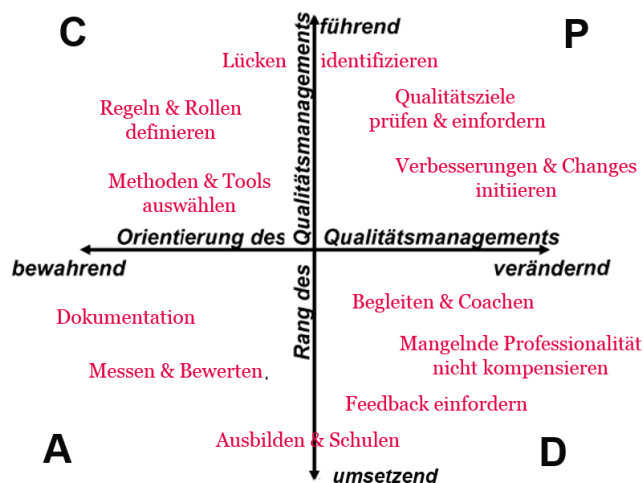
C

P

führend

Qualitätsmanagements

Lücken identifizieren

Regeln & Rollen definieren

Qualitätsziele prüfen & einfordern

Verbesserungen & Changes initiieren

Methoden & Tools auswählen

Orientierung des Qualitätsmanagements

bewahrend

verändernd

Rang des

Begleiten & Coachen

Dokumentation

Mangelnde Professionalität nicht kompensieren

Messen & Bewerten.

Feedback einfordern

Ausbilden & Schulen

A

D

umsetzend